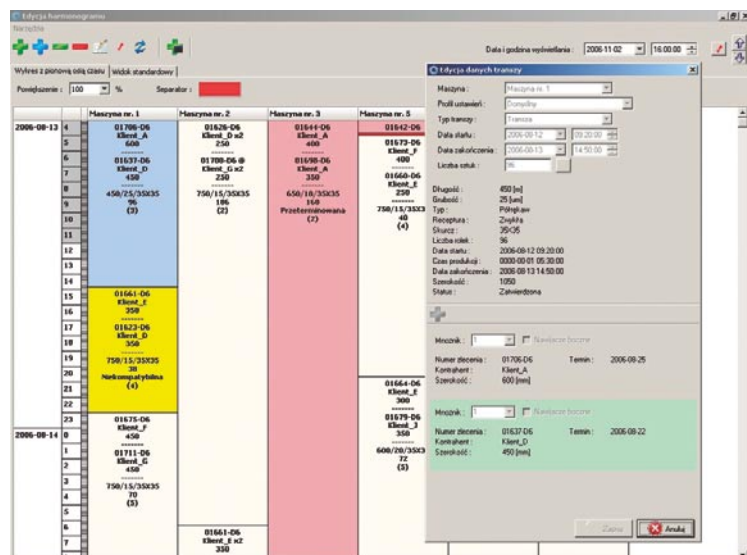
Edycja harmonogramu

Narzędzia

Data i godzina wyświetlania : 2006-11-02 16:00:00

Wykres z pionową osią czasu | Widok standardowy

Powiększenie : 100 % Separator :

| | Maszyna nr. 1 | Maszyna nr. 2 | Maszyna nr. 3 | Maszyna nr. 5 |
|---|---|---|---|---|
| 2006-08-13 4 | 01706-D6 Klient_A 600 ------- 01637-D6 Klient_D 450 ------- 450/25/35X35 96 (3) | 01628-D6 Klient_D x2 250 ------- 01700-D6 @ Klient_G x2 250 ------- 750/15/35X35 106 (2) | 01644-D6 Klient_A 400 ------- 01698-D6 Klient_A 350 ------- 650/10/35X35 160 Przetermnowana (2) | 01642-D6 ------- 01673-D6 Klient_F 400 ------- 01660-D6 Klient_E 250 ------- 750/15/35X3 40 (4) |
| 15 | 01661-D6 Klient_E 350 ------- 01623-D6 Klient_D 350 ------- 750/15/35X35 38 Niekompatybilna (4) | | | 01664-D6 Klient_E 300 ------- 01679-D6 Klient_J 350 ------- 600/20/35X3 72 (5) |
| 2006-08-14 0 | 01675-D6 Klient_F 450 ------- 01711-D6 Klient_G 450 ------- 750/15/35X35 70 (3) | 01661-D6 Klient_E x2 350 | | |

Godziny: 4, 5, 6, 7, 8, 9, 10, 11, 12, 13, 14, 15, 16, 17, 18, 19, 20, 21, 22, 23, 0, 1, 2, 3, 4, 5, 6, 7

Edycja danych transzy

Maszyna : Maszyna nr. 1
Profil ustawień : Domyślny
Typ transzy : Transza
Data startu : 2006-08-12 09:20:00
Data zakończenia : 2006-08-13 14:50:00
Liczba sztuk : 96

Długość : 450 [m]
Grubość : 25 [um]
Typ : Półrękaw
Receptura : Zwykła
Skurcz : 35X35
Liczba rolek : 96
Data startu : 2006-08-12 09:20:00
Czas produkcji : 0000-00-01 05:30:00
Data zakończenia : 2006-08-13 14:50:00
Szerokość : 1050
Status : Zatwierdzona

Mnożnik : 1 Nawijacze boczne
Numer zlecenia : 01706-D6 Termin : 2006-08-25
Kontrahent : Klient_A
Szerokość : 600 [mm]

Mnożnik : 1 Nawijacze boczne
Numer zlecenia : 01637-D6 Termin : 2006-08-22
Kontrahent : Klient_D
Szerokość : 450 [mm]

Zapisz Anuluj